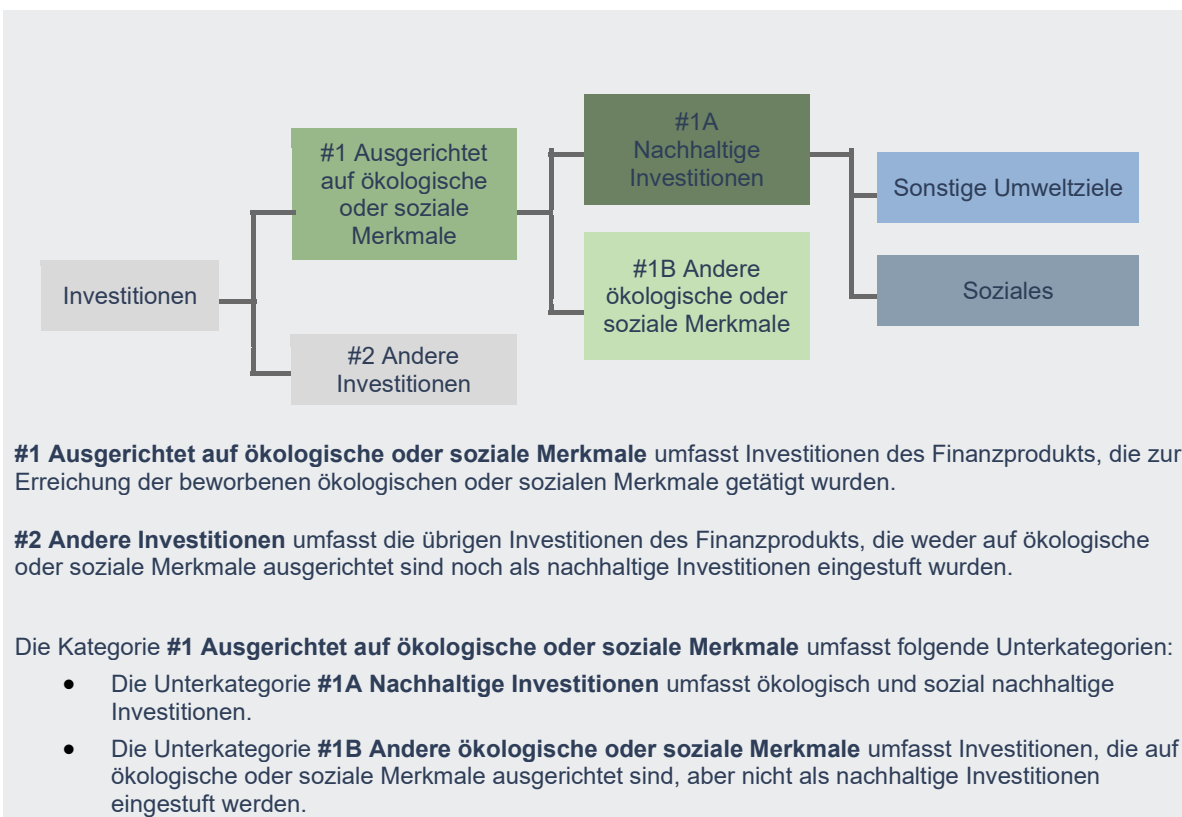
Investitionen

#1 Ausgerichtet auf ökologische oder soziale Merkmale

#2 Andere Investitionen

#1A Nachhaltige Investitionen

#1B Andere ökologische oder soziale Merkmale

Sonstige Umweltziele

Soziales

**#1 Ausgerichtet auf ökologische oder soziale Merkmale** umfasst Investitionen des Finanzprodukts, die zur Erreichung der beworbenen ökologischen oder sozialen Merkmale getätigt wurden.

**#2 Andere Investitionen** umfasst die übrigen Investitionen des Finanzprodukts, die weder auf ökologische oder soziale Merkmale ausgerichtet sind noch als nachhaltige Investitionen eingestuft wurden.

Die Kategorie **#1 Ausgerichtet auf ökologische oder soziale Merkmale** umfasst folgende Unterkategorien:

- Die Unterkategorie **#1A Nachhaltige Investitionen** umfasst ökologisch und sozial nachhaltige Investitionen.
- Die Unterkategorie **#1B Andere ökologische oder soziale Merkmale** umfasst Investitionen, die auf ökologische oder soziale Merkmale ausgerichtet sind, aber nicht als nachhaltige Investitionen eingestuft werden.